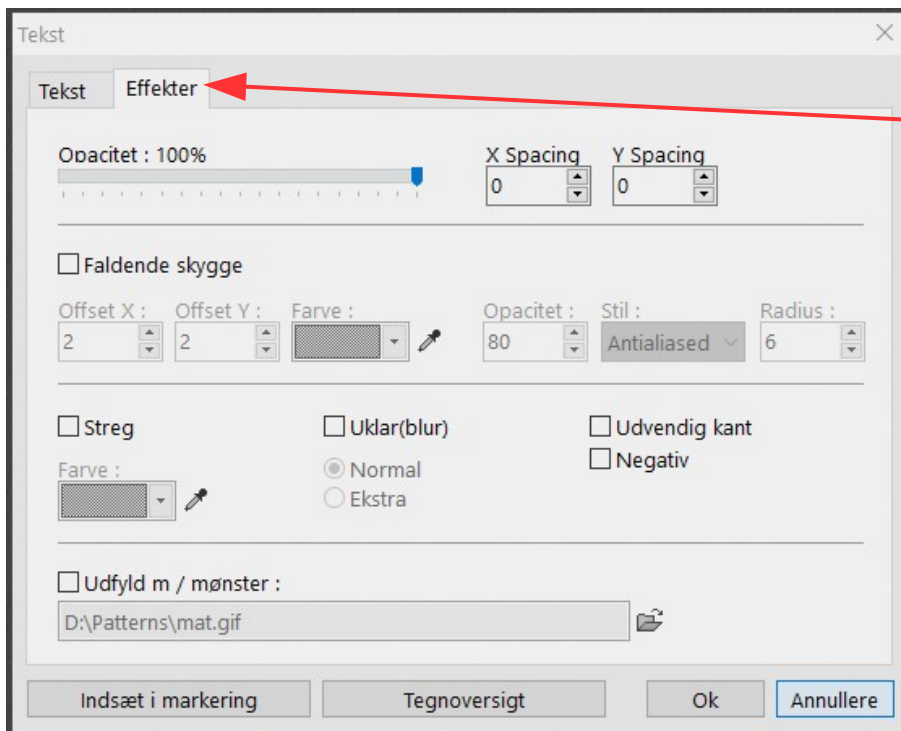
Tekst

Tekst | Effekter

Opacitet : 100%

X Spacing
0

Y Spacing
0

Faldende skygge

Offset X :
2

Offset Y :
2

Farve :

Opacitet :
80

Stil :
Antialiased

Radius :
6

Streg

Farve :

Uklar(blur)

Normal

Ekstra

Udvendig kant

Negativ

Udfyld m / mønster :

D:\Patterns\mat.gif

Indsæt i markering

Tegnoversigt

Ok

Annullere